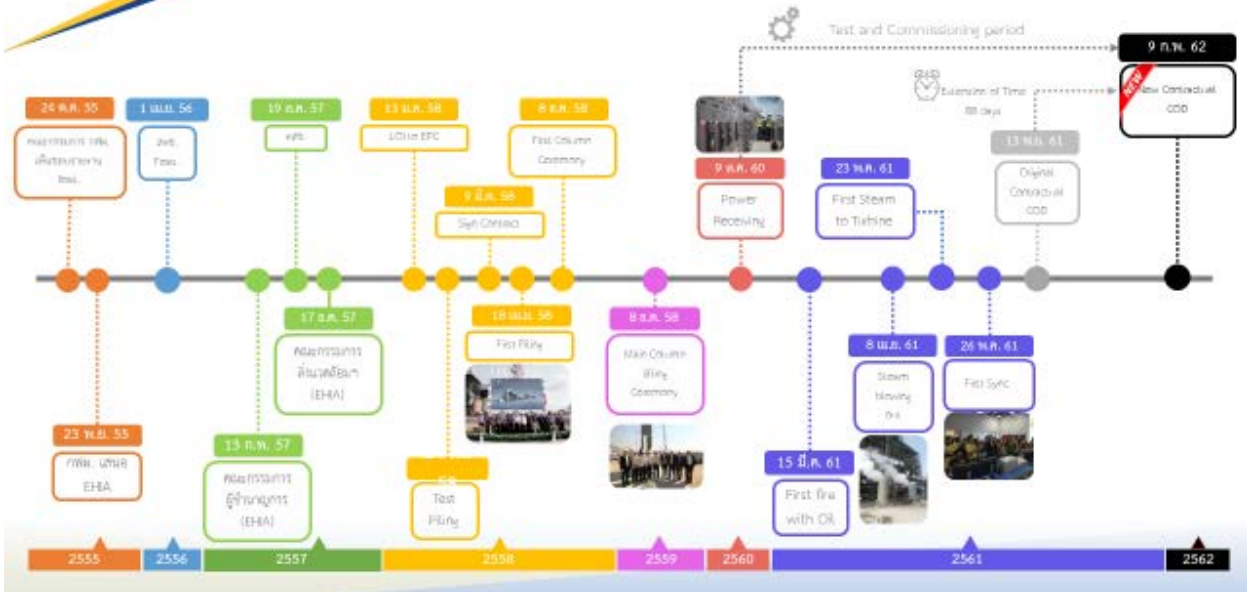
Test and Commissioning period

9 ก.พ. 62

NEW

New Contractual COD

Extension of Time 88 days

24 ต.ค. 55

คณะกรรมการ กพ. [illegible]

1 เม.ย. 56

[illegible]

19 ก.ค. 57

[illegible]

13 ต.ค. 58

LOI to EPC

8 ต.ค. 58

First Column Ceremony

9 มี.ค. 58

Sign Contract

9 ต.ค. 60

Power Receiving

23 พ.ค. 61

First Steam to Turbine

13 พ.ย. 61

Original Contractual COD

17 ธ.ค. 57

คณะกรรมการ สิ่งแวดล้อม (EHIA)

18 เม.ย. 58

First Piling

8 ต.ค. 58

Main Column Lifting Ceremony

8 เม.ย. 61

Steam blowing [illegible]

26 พ.ค. 61

First Sync

23 พ.ย. 55

กพพ. เสนอ EHIA

13 ก.พ. 57

คณะกรรมการ ผู้ชำนาญการ (EHIA)

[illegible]

Test Piling

15 มี.ค. 61

First fire with Oil

2555

2556

2557

2558

2559

2560

2561

2562